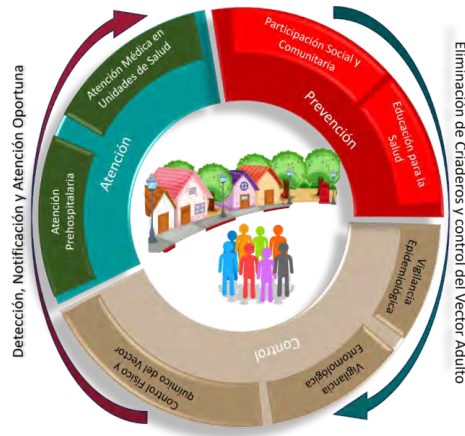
Detección, Notificación y Atención Oportuna

Atención

Atención Prehospitalaria

Atención Médica en Unidades de Salud

Prevención

Participación Social y Comunitaria

Educación para la Salud

Eliminación de Criaderos y control del Vector Adulto

Control

Vigilancia Epidemiológica

Vigilancia Entomológica

Control Físico y químico del Vector